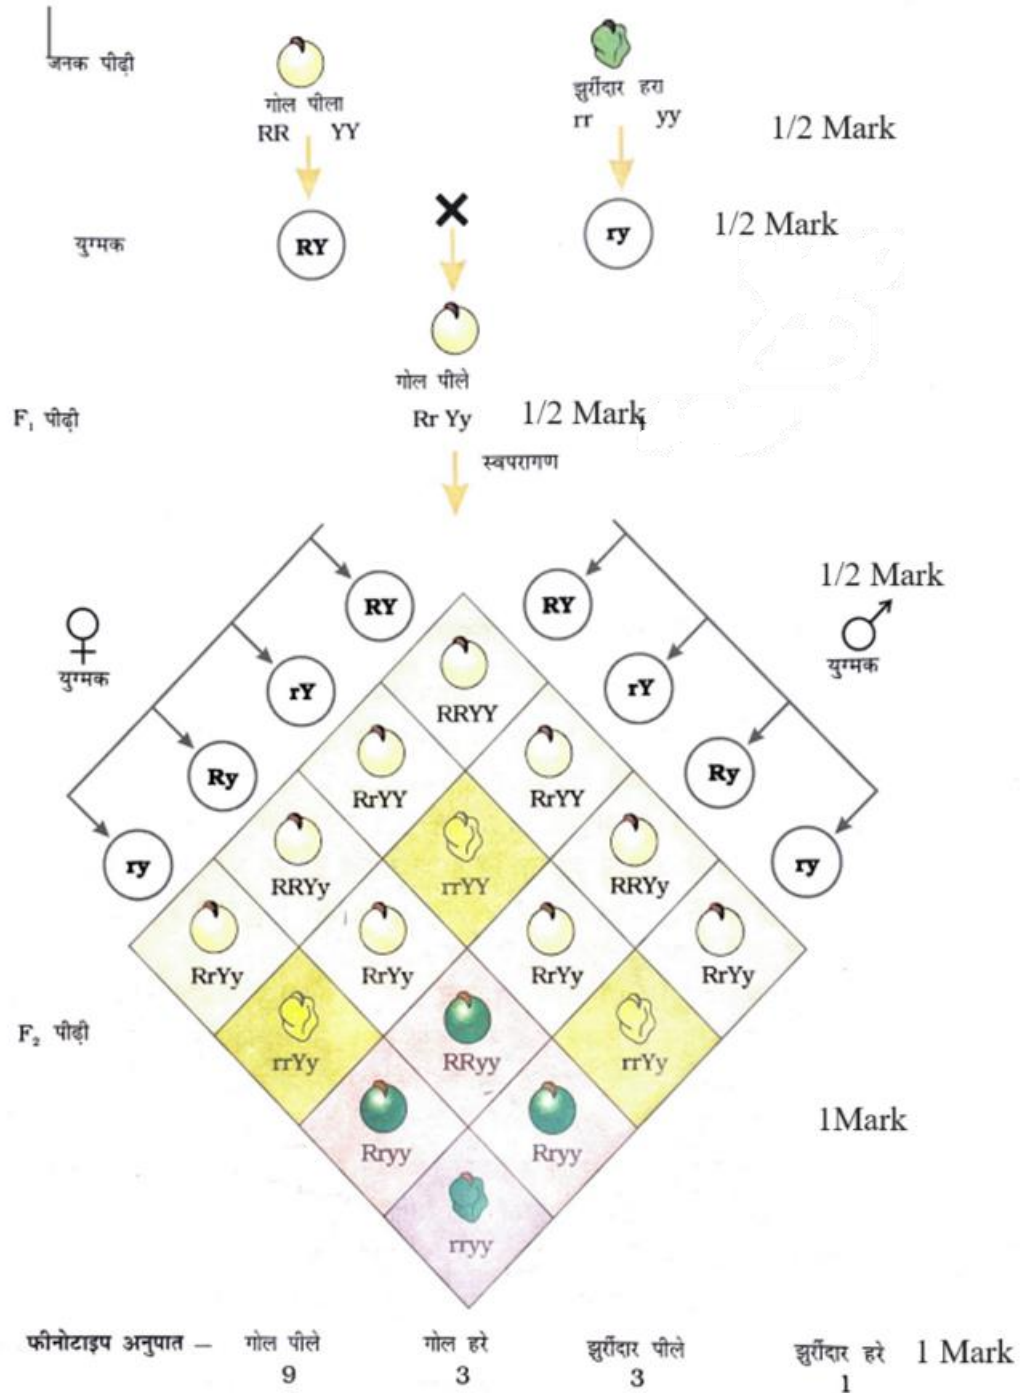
जनक पीढ़ी

गोल पीला
RR YY

झुर्रीदार हरा
rr yy

1/2 Mark

युग्मक

RY

×

ry

1/2 Mark

गोल पीले
Rr Yy

$F_1$ पीढ़ी

1/2 Mark

स्वपरागण

1/2 Mark

♀
युग्मक

♂
युग्मक

RY
rY
Ry
ry

RY
rY
Ry
ry

RRYY
RrYY
RrYY
RRYy
rrYY
RRYy
RrYy
RrYy
RrYy
RrYy
rrYy
RRyy
rrYy
Rryy
Rryy
rryy

$F_2$ पीढ़ी

1Mark

फीनोटाइप अनुपात – गोल पीले 9 गोल हरे 3 झुर्रीदार पीले 3 झुर्रीदार हरे 1 1 Mark